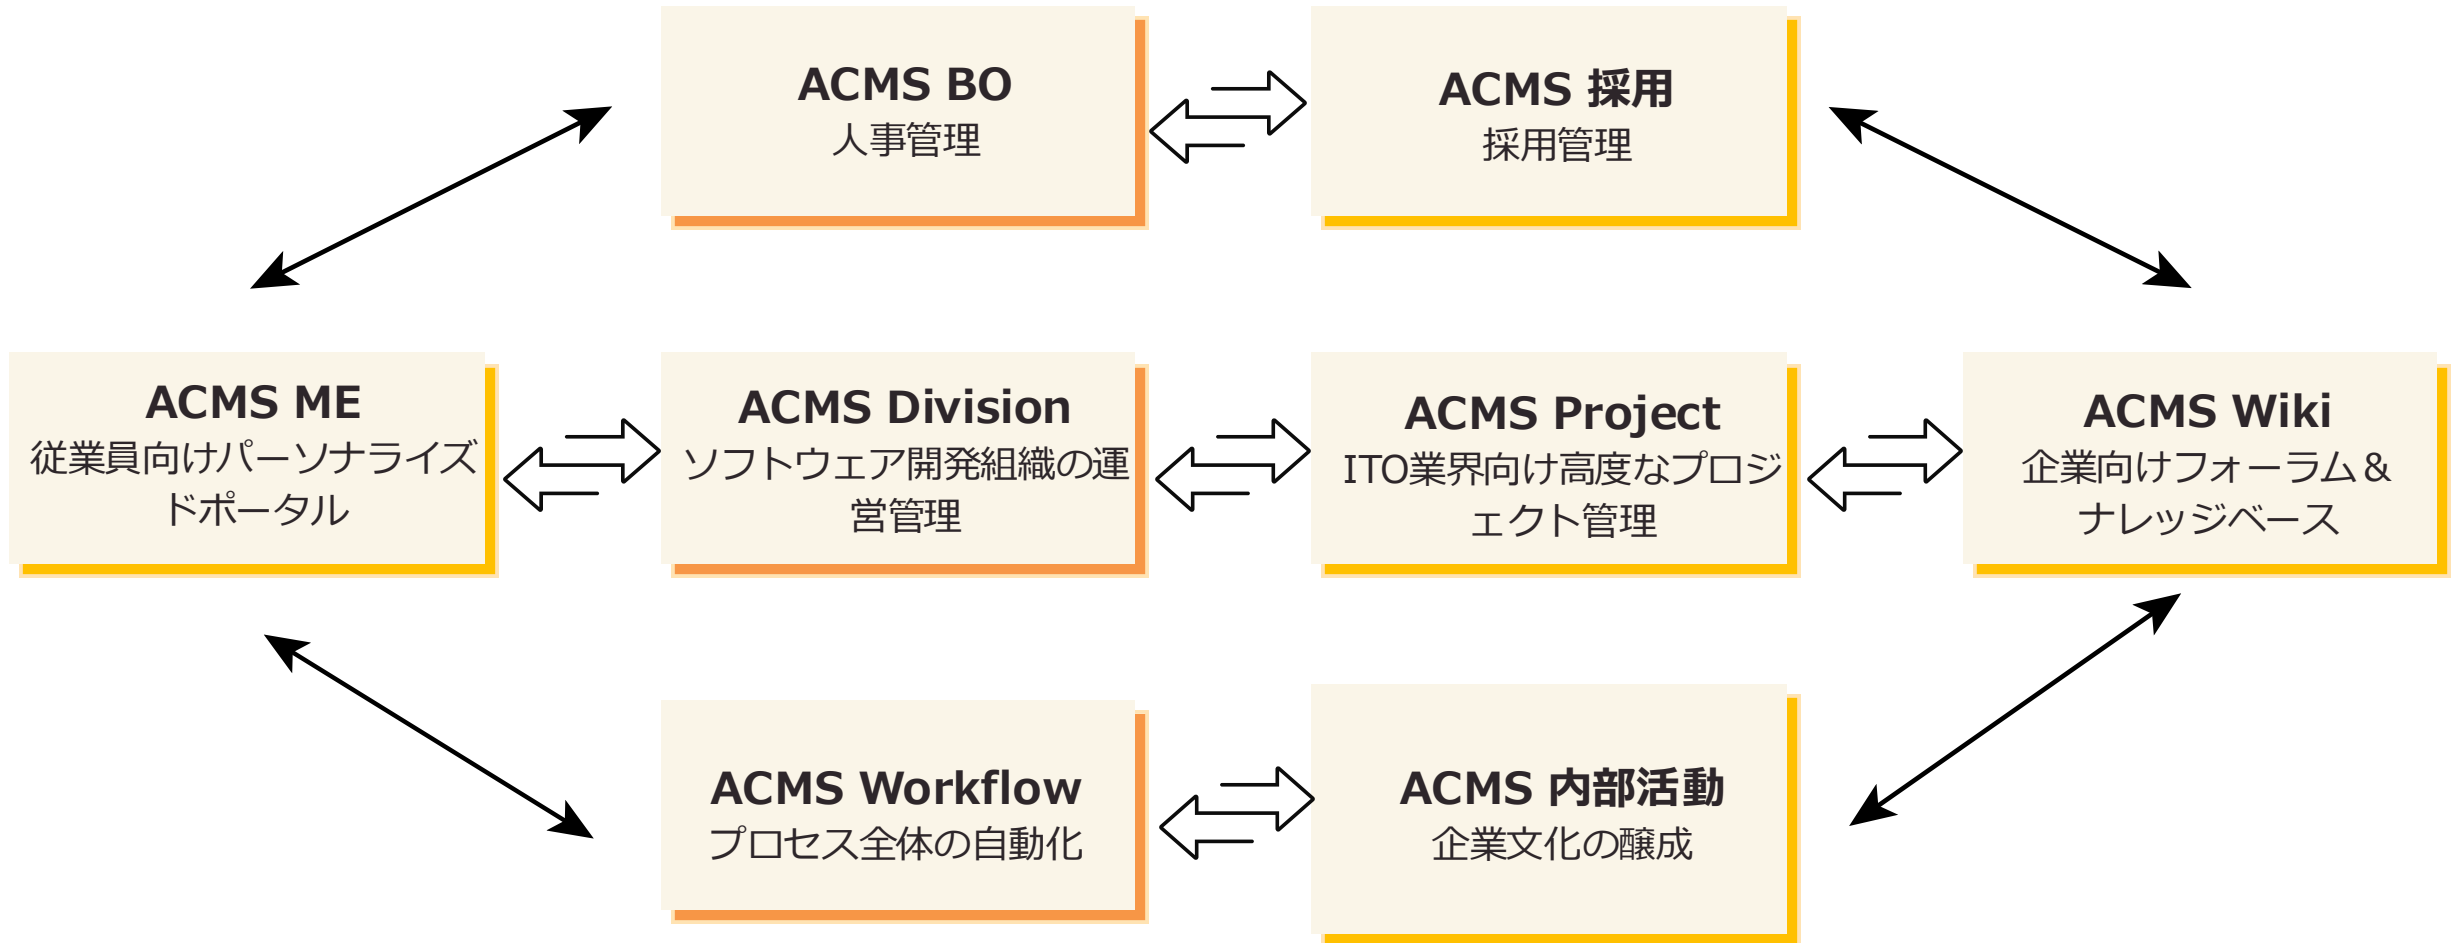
ACMS BO
人事管理

ACMS 採用
採用管理

ACMS ME
従業員向けパーソナライズドポータル

ACMS Division
ソフトウェア開発組織の運営管理

ACMS Project
ITO業界向け高度なプロジェクト管理

ACMS Wiki
企業向けフォーラム＆ナレッジベース

ACMS Workflow
プロセス全体の自動化

ACMS 内部活動
企業文化の醸成